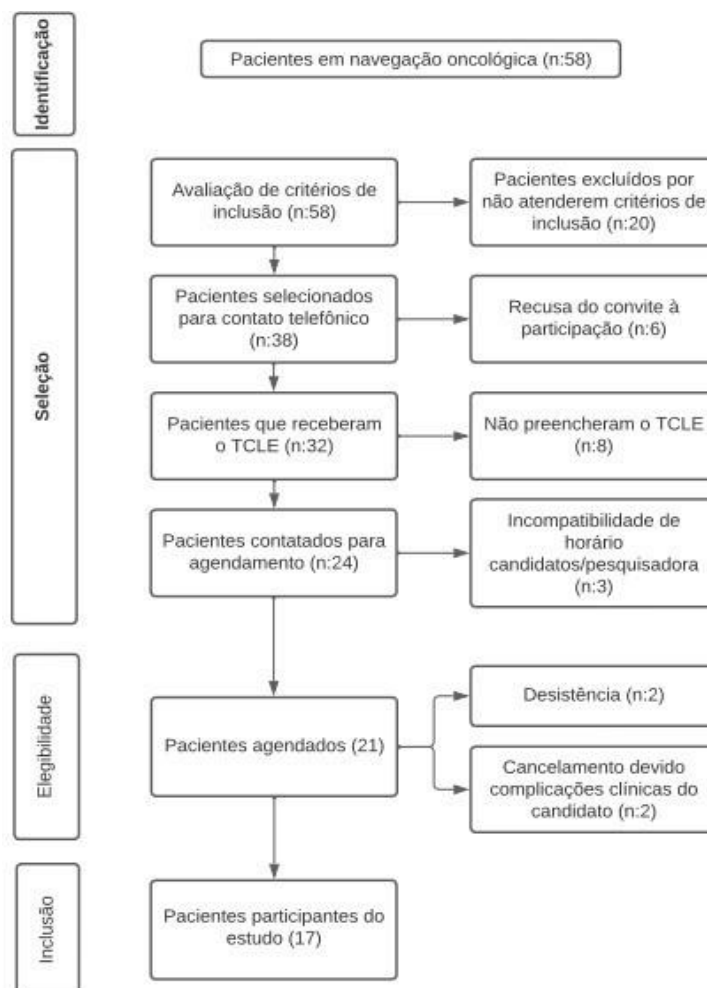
Identificação

Pacientes em navegação oncológica (n:58)

Seleção

Avaliação de critérios de inclusão (n:58)

Pacientes excluídos por não atenderem critérios de inclusão (n:20)

Pacientes selecionados para contato telefônico (n:38)

Recusa do convite à participação (n:6)

Pacientes que receberam o TCLE (n:32)

Não preencheram o TCLE (n:8)

Pacientes contatados para agendamento (n:24)

Incompatibilidade de horário candidatos/pesquisadora (n:3)

Elegibilidade

Pacientes agendados (21)

Desistência (n:2)

Cancelamento devido complicações clínicas do candidato (n:2)

Inclusão

Pacientes participantes do estudo (17)